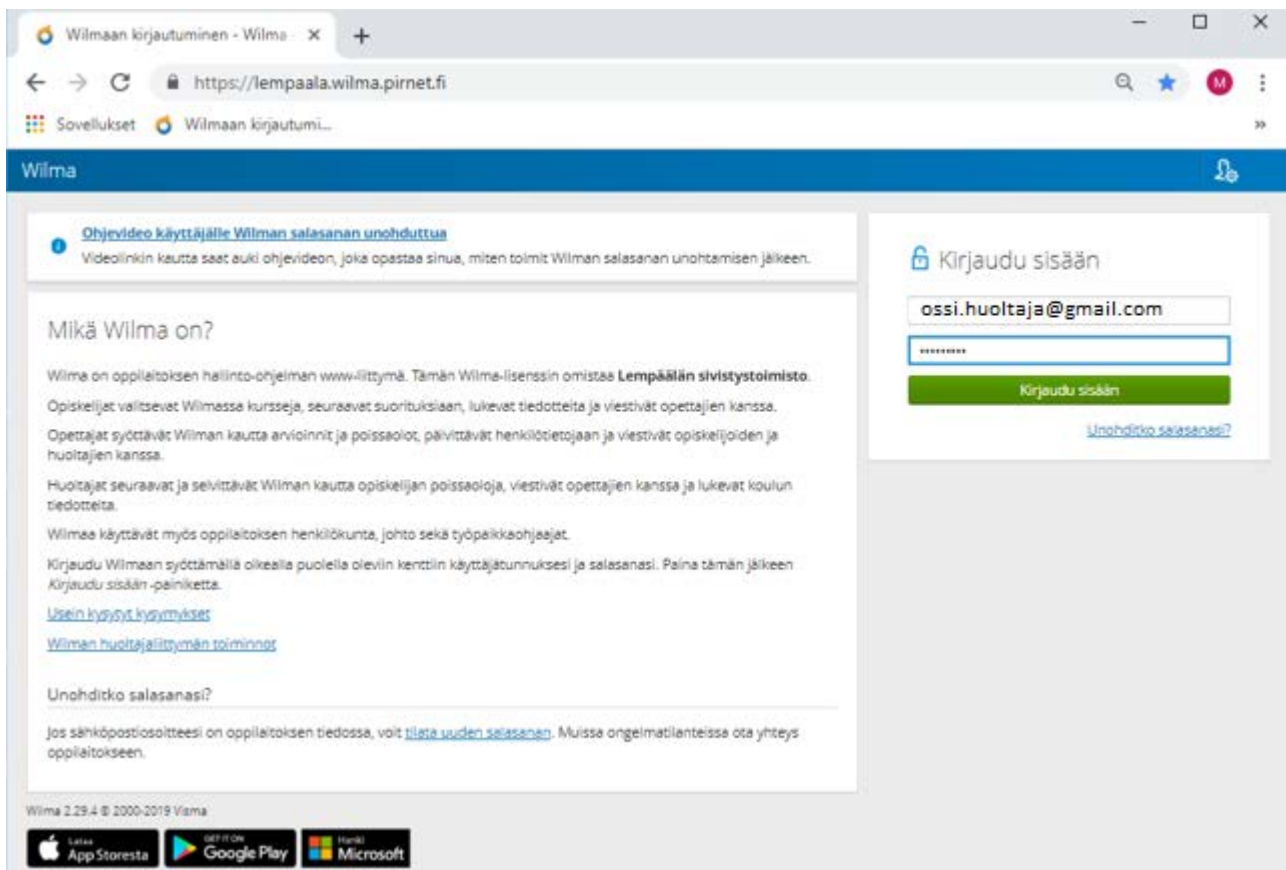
Wilmaan kirjautuminen - Wilma ×
+
https://lempaala.wilma.pirnet.fi
M
Sovellukset Wilmaan kirjautumi...
»
Wilma

Ohjevideo käyttäjälle Wilman salasanan unohduttua
Videolinkin kautta saat auki ohjevideon, joka opastaa sinua, miten toimit Wilman salasanan unohtamisen jälkeen.

Mikä Wilma on?

Wilma on oppilaitoksen hallinto-ohjelman www-liittymä. Tämän Wilma-lisenssin omistaa **Lempäälän sivistystoimisto**.

Opiskelijat valitsevat Wilmassa kursseja, seuraavat suorituksiaan, lukevat tiedotteita ja viestivät opettajien kanssa.

Opettajat syöttävät Wilman kautta arvioinnit ja poissaolot, päivittävät henkilötietojaan ja viestivät opiskelijoiden ja huoltajien kanssa.

Huoltajat seuraavat ja selvittävät Wilman kautta opiskelijan poissaoloja, viestivät opettajien kanssa ja lukevat koulun tiedotteita.

Wilmaa käyttävät myös oppilaitoksen henkilökunta, johto sekä työpaikkaohjaajat.

Kirjaudu Wilmaan syöttämällä oikealla puolella oleviin kenttiin käyttäjätunnuksesi ja salasanasi. Paina tämän jälkeen *Kirjaudu sisään* -painiketta.

Usein kysytyt kysymykset

Wilman huoltajaliittymän toiminnot

Unohditko salasanasi?

Jos sähköpostiosoitteesi on oppilaitoksen tiedossa, voit tilata uuden salasanan. Muissa ongelmatilanteissa ota yhteys oppilaitokseen.

Kirjaudu sisään
ossi.huoltaja@gmail.com
•••••••••
Kirjaudu sisään
Unohditko salasanasi?

Wilma 2.29.4 © 2000-2019 Visma

Lataa App Storesta
GET IT ON Google Play
Hanki Microsoft